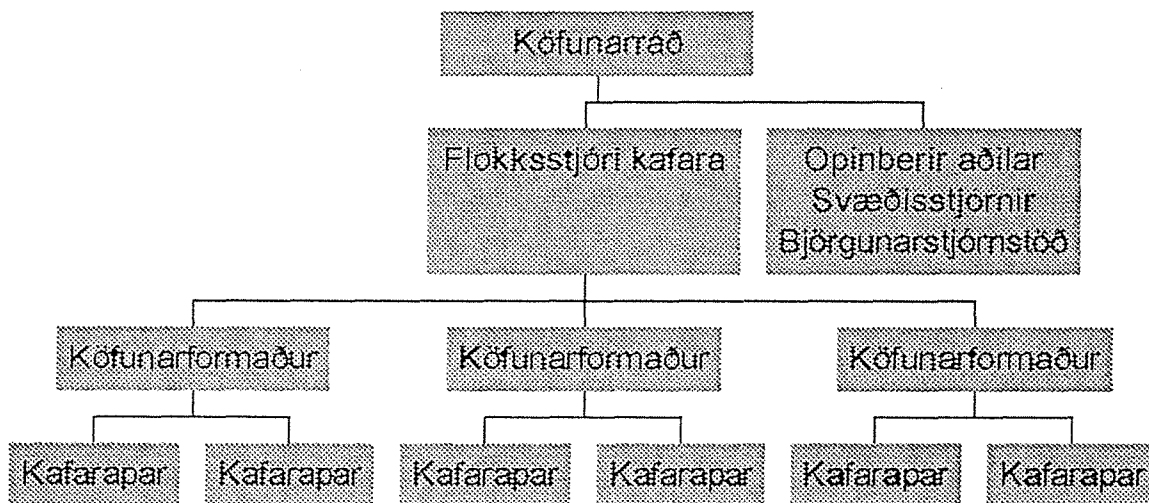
Köfunarráð

Flokksstjóri kafara

Opinberir aðilar
Svæðisstjórnir
Björgunarstjórnstöð

Köfunarformaður

Köfunarformaður

Köfunarformaður

Kafarapar

Kafarapar

Kafarapar

Kafarapar

Kafarapar

Kafarapar